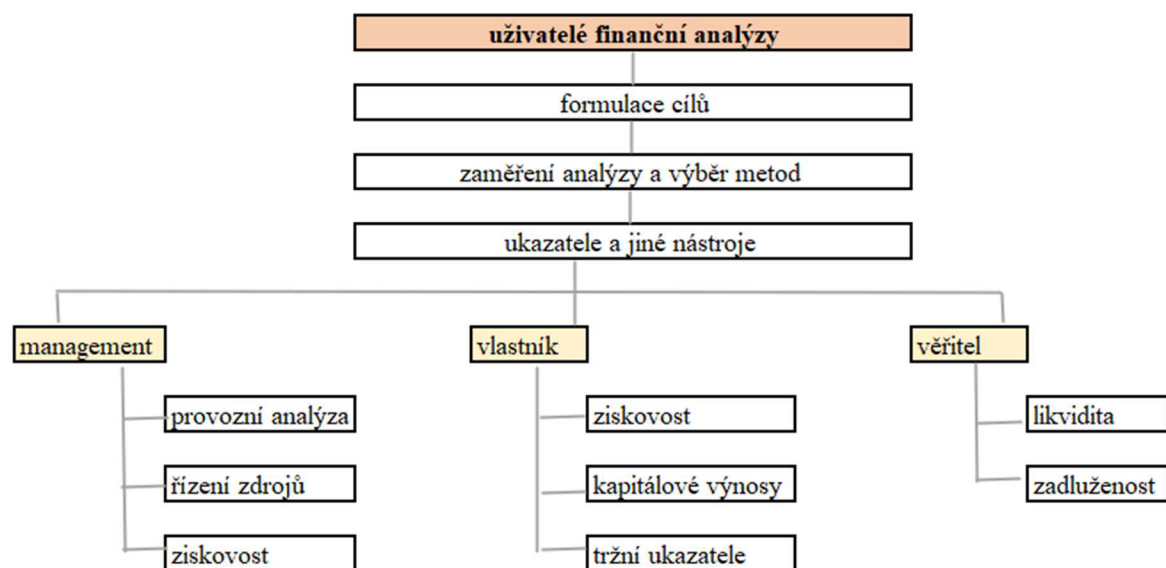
uživatelé finanční analýzy

formulace cílů

zaměření analýzy a výběr metod

ukazatele a jiné nástroje

management

provozní analýza

řízení zdrojů

ziskovost

vlastník

ziskovost

kapitálové výnosy

tržní ukazatele

věřitel

likvidita

zadluženost